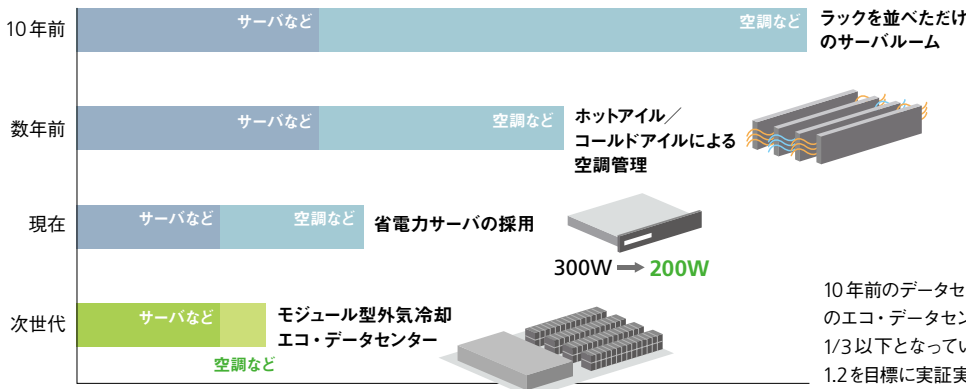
10年前
サーバなど
空調など
ラックを並べただけのサーバルーム

数年前
サーバなど
空調など
ホットアイル／コールドアイルによる空調管理

現在
サーバなど
空調など
省電力サーバの採用
300W → 200W

次世代
サーバなど
空調など
モジュール型外気冷却エコ・データセンター

10年前のデータセ
のエコ・データセン
1/3以下となってい
1.2を目標に実証実